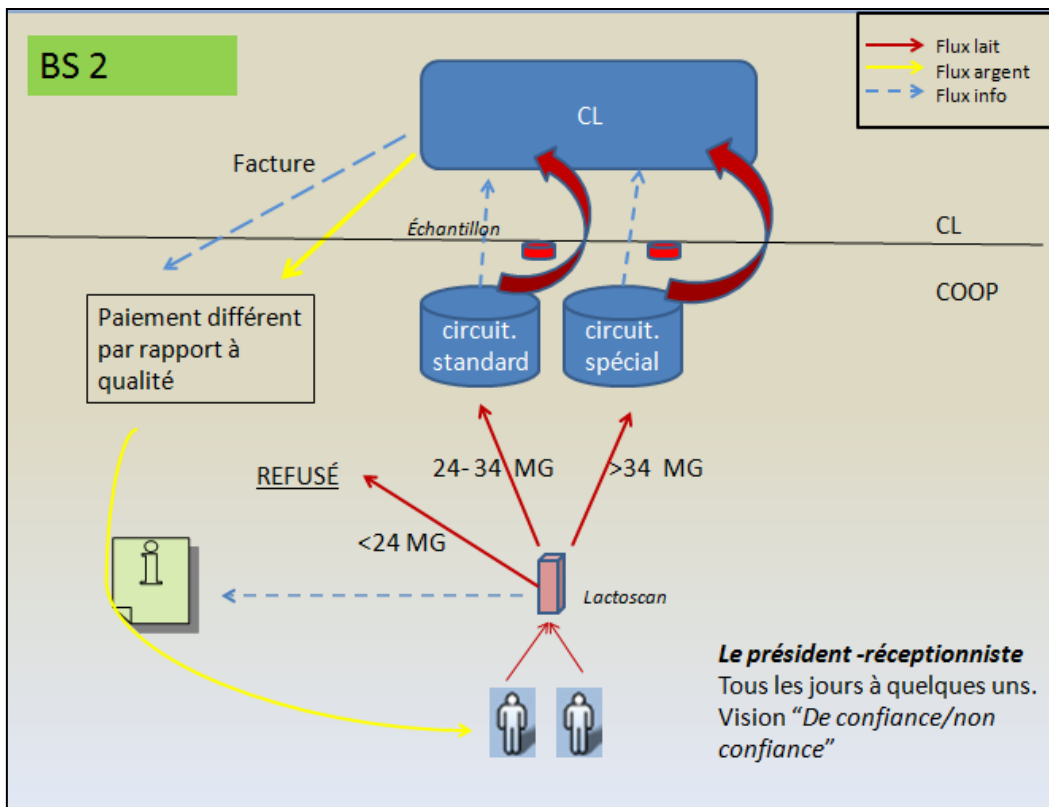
BS 2

Flux lait
Flux argent
Flux info

CL

Facture

Échantillon

CL

COOP

Paiement différent par rapport à qualité

circuit. standard

circuit. spécial

REFUSÉ

24- 34 MG

>34 MG

<24 MG

Lactoscan

*Le président -réceptionniste*
Tous les jours à quelques uns.
Vision "*De confiance/non confiance*"